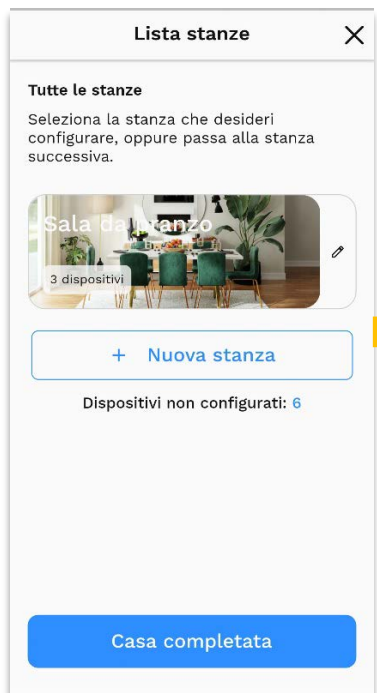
Lista stanze

Tutte le stanze

Seleziona la stanza che desideri configurare, oppure passa alla stanza successiva.

Sala da pranzo

3 dispositivi

+ Nuova stanza

Dispositivi non configurati: 6

Casa completata